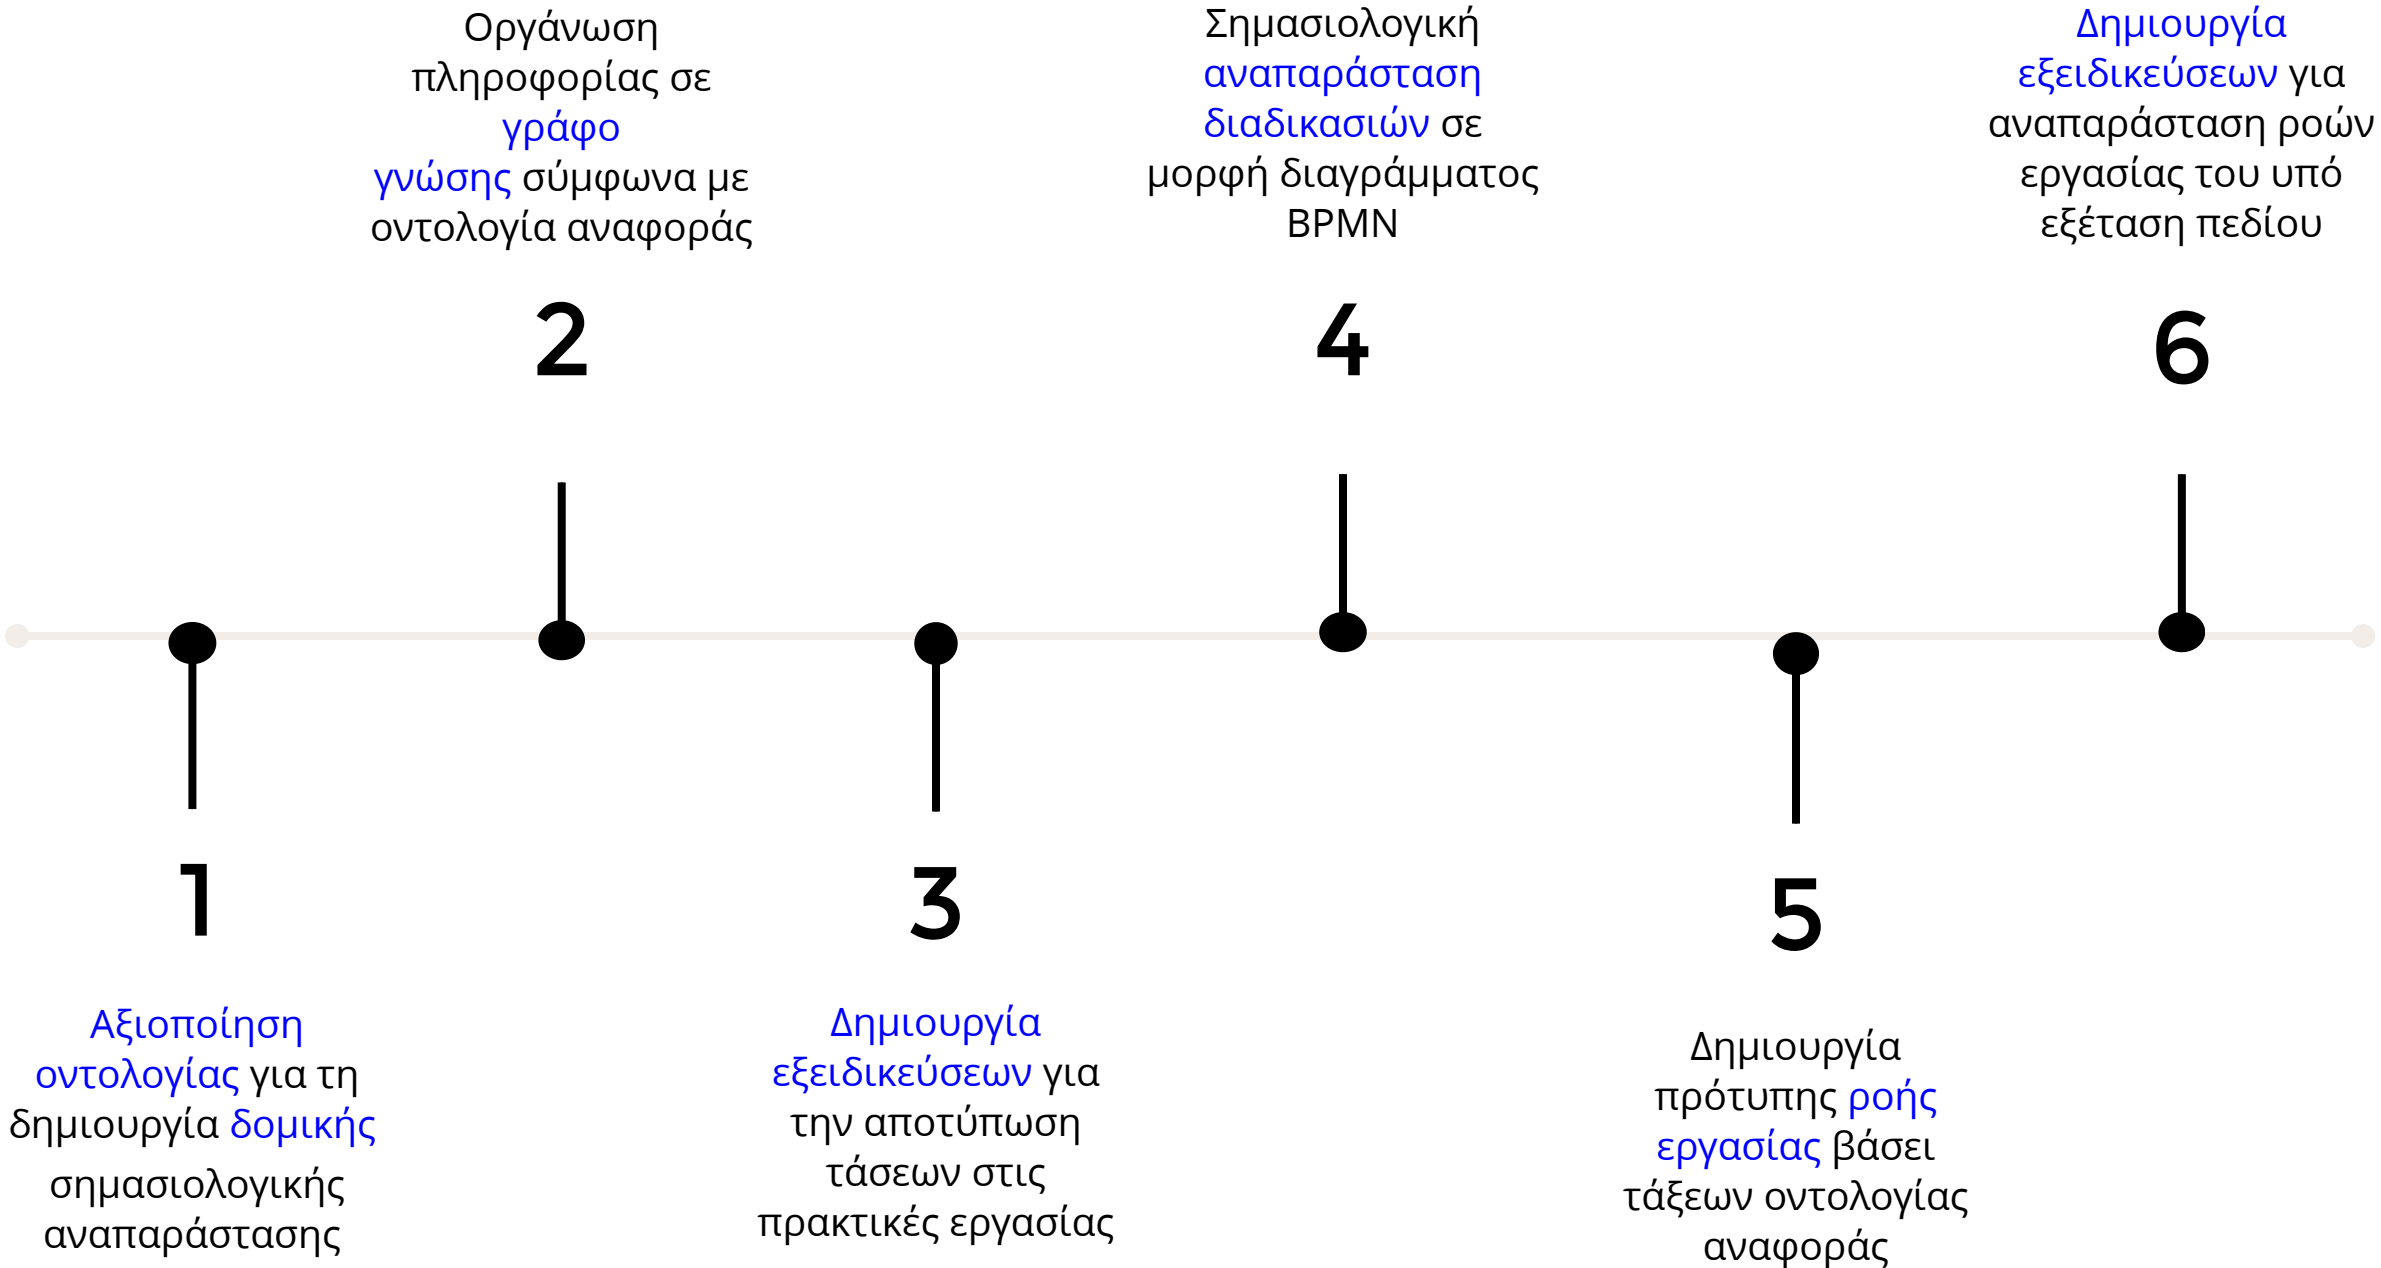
Οργάνωση πληροφορίας σε γράφο γνώσης σύμφωνα με οντολογία αναφοράς

2

Σημασιολογική αναπαράσταση διαδικασιών σε μορφή διαγράμματος BPMN

4

Δημιουργία εξειδικεύσεων για αναπαράσταση ροών εργασίας του υπό εξέταση πεδίου

6

1

Αξιοποίηση οντολογίας για τη δημιουργία δομικής σημασιολογικής αναπαράστασης

3

Δημιουργία εξειδικεύσεων για την αποτύπωση τάσεων στις πρακτικές εργασίας

5

Δημιουργία πρότυπης ροής εργασίας βάσει τάξεων οντολογίας αναφοράς